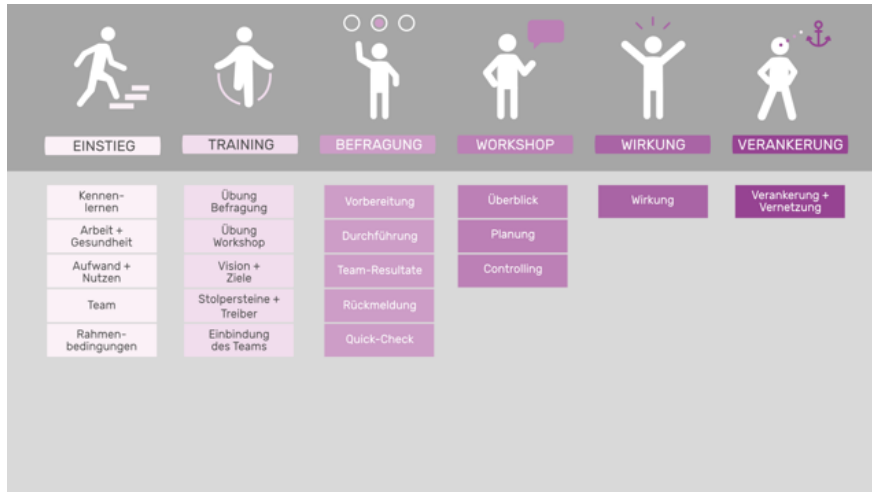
EINSTIEG

Kennen-lernen

Arbeit + Gesundheit

Aufwand + Nutzen

Team

Rahmen-bedingungen

TRAINING

Übung Befragung

Übung Workshop

Vision + Ziele

Stolpersteine + Treiber

Einbindung des Teams

BEFRAGUNG

Vorbereitung

Durchführung

Team-Resultate

Rückmeldung

Quick-Check

WORKSHOP

Überblick

Planung

Controlling

WIRKUNG

Wirkung

VERANKERUNG

Verankerung + Vernetzung